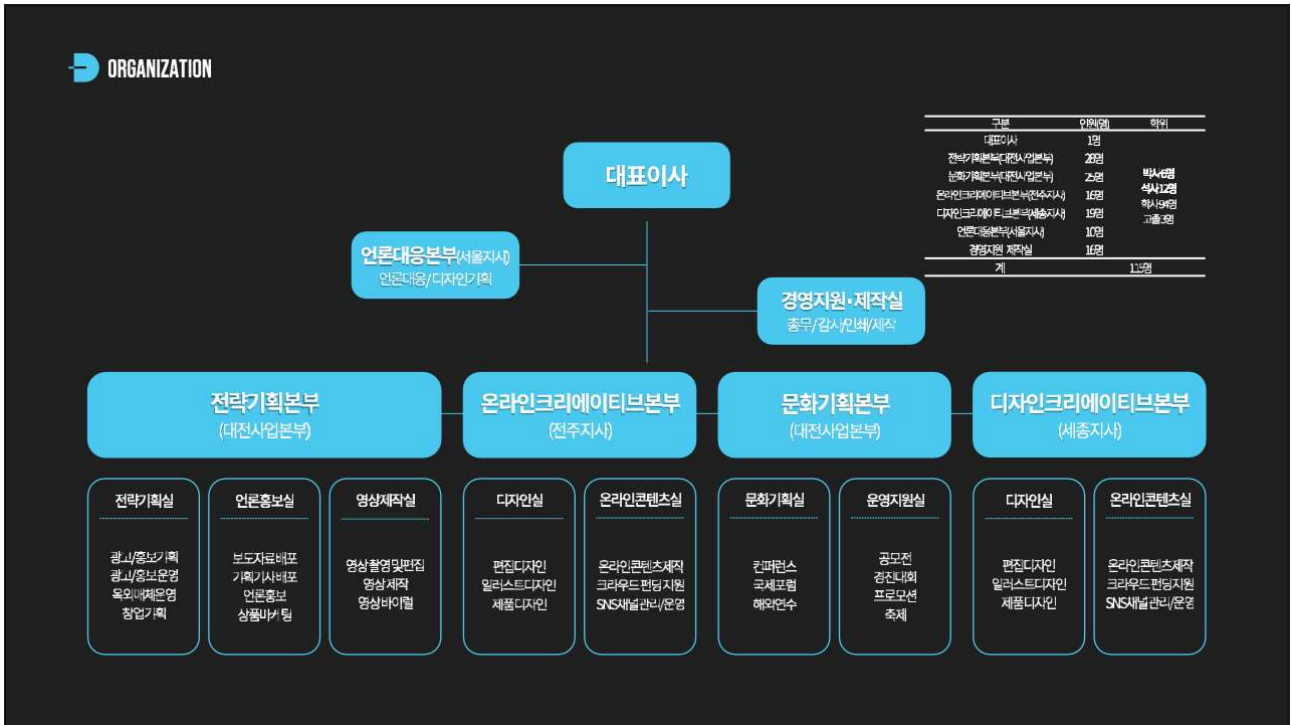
ORGANIZATION

| 구분 | 인원(명) | 학위 |
|---|---|---|
| 대표이사 | 1명 | 박사6명 석사12명 학사94명 고졸3명 |
| 전략기획본부(대전사업본부) | 28명 | |
| 문화기획본부(대전사업본부) | 25명 | |
| 온라인크리에이티브본부(전주지사) | 16명 | |
| 디자인크리에이티브본부(세종지사) | 19명 | |
| 언론대응본부(서울지사) | 10명 | |
| 경영지원·제작실 | 16명 | |
| 계 | 115명 | |

대표이사

언론대응본부(서울지사)
언론대응/디자인기획

경영지원·제작실
총무/감사/인쇄/제작

전략기획본부
(대전사업본부)

온라인크리에이티브본부
(전주지사)

문화기획본부
(대전사업본부)

디자인크리에이티브본부
(세종지사)

전략기획실
광고/홍보기획
광고/홍보운영
옥외매체운영
창업기획

언론홍보실
보도자료배포
기획기사배포
언론홍보
상품마케팅

영상제작실
영상촬영및편집
영상제작
영상바이럴

디자인실
편집디자인
일러스트디자인
제품디자인

온라인콘텐츠실
온라인콘텐츠제작
크라우드 펀딩 지원
SNS채널관리/운영

문화기획실
컨퍼런스
국제포럼
해외연수

운영지원실
공모전
경진대회
프로모션
축제

디자인실
편집디자인
일러스트디자인
제품디자인

온라인콘텐츠실
온라인콘텐츠제작
크라우드 펀딩지원
SNS채널관리/운영